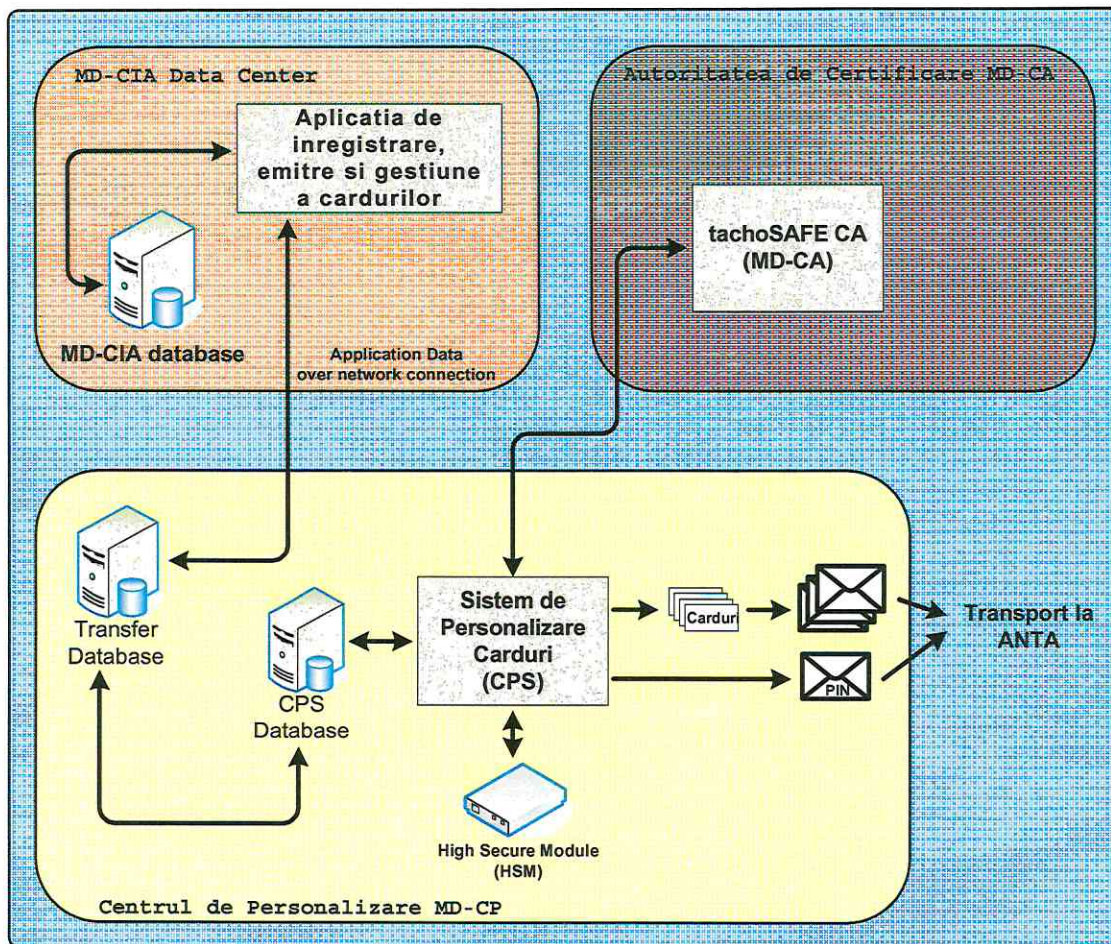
MD-CIA Data Center

Aplicatia de inregistrare, emitre si gestiune a cardurilor

MD-CIA database

Application Data over network connection

Autoritatea de Certificare MD-CA

tachoSAFE CA (MD-CA)

Transfer Database

CPS Database

Sistem de Personalizare Carduri (CPS)

Carduri

PIN

Transport la ANTA

High Secure Module (HSM)

Centrul de Personalizare MD-CP